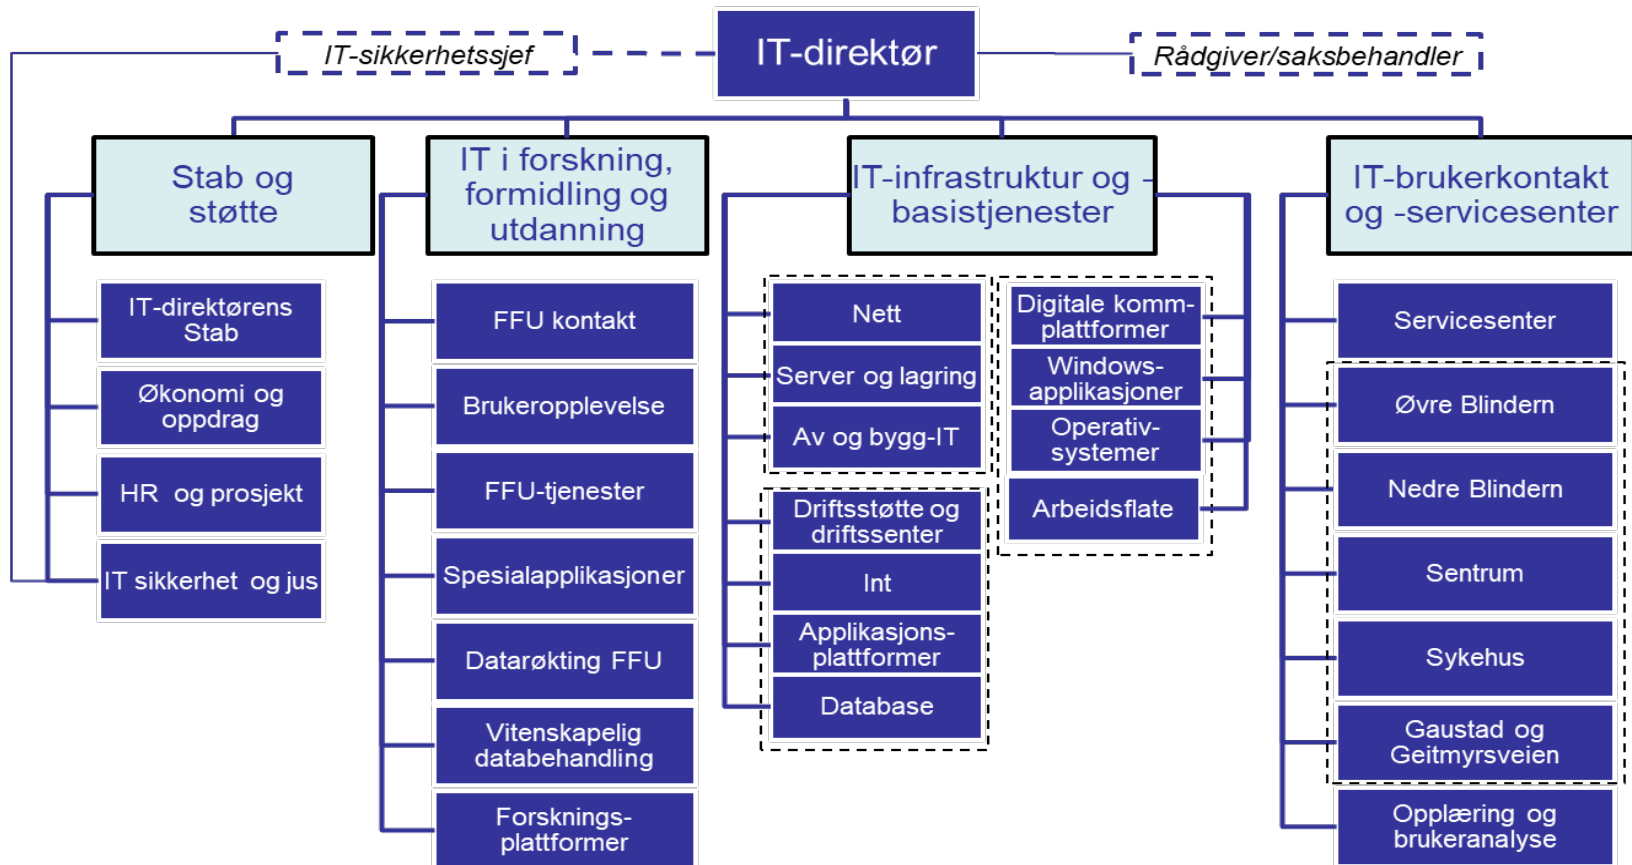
IT-sikkerhetssjef

IT-direktør

Rådgiver/saksbehandler

Stab og støtte

IT-direktørens Stab

Økonomi og oppdrag

HR og prosjekt

IT sikkerhet og jus

IT i forskning, formidling og utdanning

FFU kontakt

Brukeropplevelse

FFU-tjenester

Spesialapplikasjoner

Datarøkting FFU

Vitenskapelig databehandling

Forsknings-plattformer

IT-infrastruktur og basistjenester

Nett

Server og lagring

Av og bygg-IT

Driftsstøtte og driftssenter

Int

Applikasjons-plattformer

Database

Digitale komm-plattformer

Windows-applikasjoner

Operativ-systemer

Arbeidsflate

IT-brukerkontakt og -servicesenter

Servicesenter

Øvre Blindern

Nedre Blindern

Sentrum

Sykehus

Gaustad og Geitmyrsveien

Opplæring og brukeranalyse